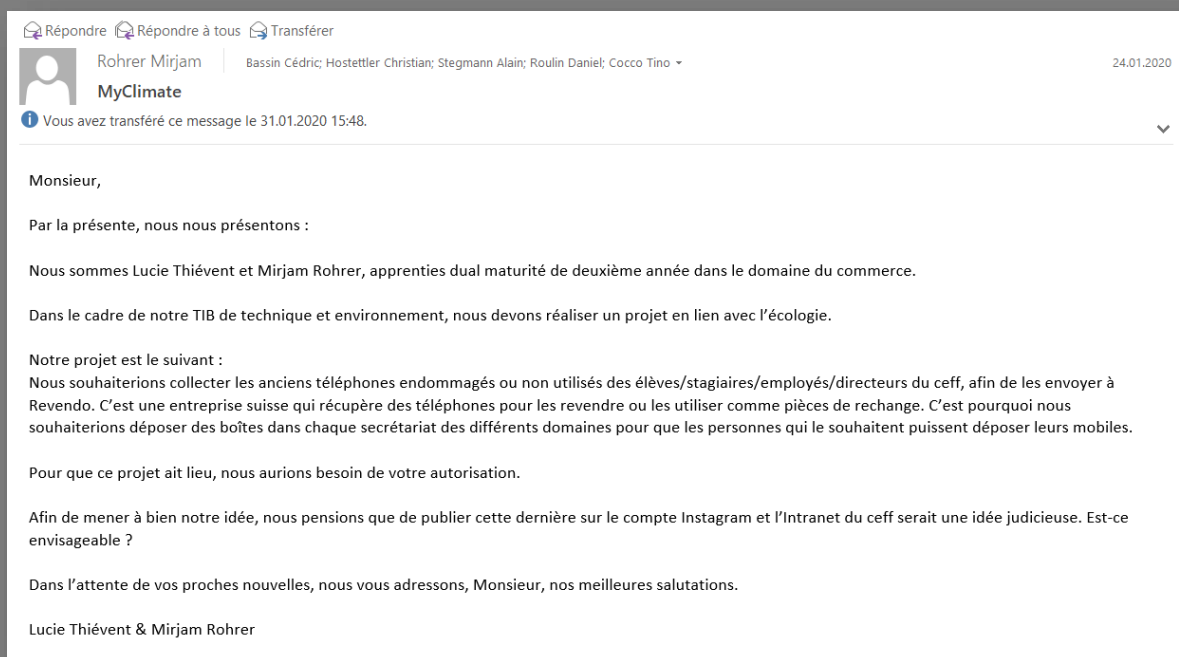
Répondre Répondre à tous Transférer

Rohrer Mirjam Bassin Cédric; Hostettler Christian; Stegmann Alain; Roulin Daniel; Cocco Tino 24.01.2020

MyClimate

Vous avez transféré ce message le 31.01.2020 15:48.

Monsieur,

Par la présente, nous nous présentons :

Nous sommes Lucie Thiévent et Mirjam Rohrer, apprenties dual maturité de deuxième année dans le domaine du commerce.

Dans le cadre de notre TIB de technique et environnement, nous devons réaliser un projet en lien avec l'écologie.

Notre projet est le suivant :
Nous souhaiterions collecter les anciens téléphones endommagés ou non utilisés des élèves/stagiaires/employés/directeurs du ceff, afin de les envoyer à Revendo. C'est une entreprise suisse qui récupère des téléphones pour les revendre ou les utiliser comme pièces de rechange. C'est pourquoi nous souhaiterions déposer des boîtes dans chaque secrétariat des différents domaines pour que les personnes qui le souhaitent puissent déposer leurs mobiles.

Pour que ce projet ait lieu, nous aurions besoin de votre autorisation.

Afin de mener à bien notre idée, nous pensions que de publier cette dernière sur le compte Instagram et l'Intranet du ceff serait une idée judicieuse. Est-ce envisageable ?

Dans l'attente de vos proches nouvelles, nous vous adressons, Monsieur, nos meilleures salutations.

Lucie Thiévent & Mirjam Rohrer